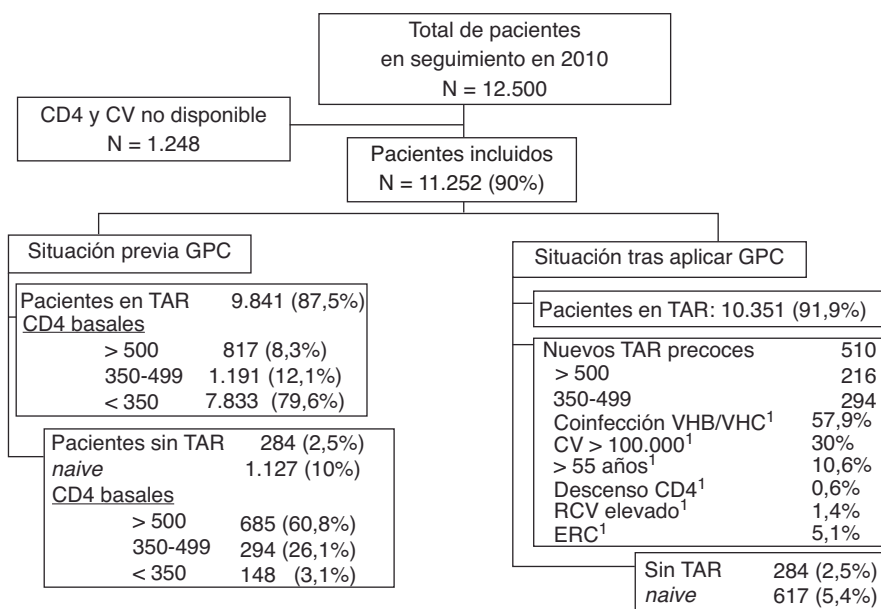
Total de pacientes
en seguimiento en 2010
N = 12.500

CD4 y CV no disponible
N = 1.248

Pacientes incluidos
N = 11.252 (90%)

Situación previa GPC

Pacientes en TAR 9.841 (87,5%)
CD4 basales
> 500 817 (8,3%)
350-499 1.191 (12,1%)
< 350 7.833 (79,6%)

Pacientes sin TAR 284 (2,5%)
*naive* 1.127 (10%)
CD4 basales
> 500 685 (60,8%)
350-499 294 (26,1%)
< 350 148 (3,1%)

Situación tras aplicar GPC

Pacientes en TAR: 10.351 (91,9%)

Nuevos TAR precoces 510
> 500 216
350-499 294
Coinfección VHB/VHC$^1$ 57,9%
CV > 100.000$^1$ 30%
> 55 años$^1$ 10,6%
Descenso CD4$^1$ 0,6%
RCV elevado$^1$ 1,4%
ERC$^1$ 5,1%

Sin TAR 284 (2,5%)
*naive* 617 (5,4%)